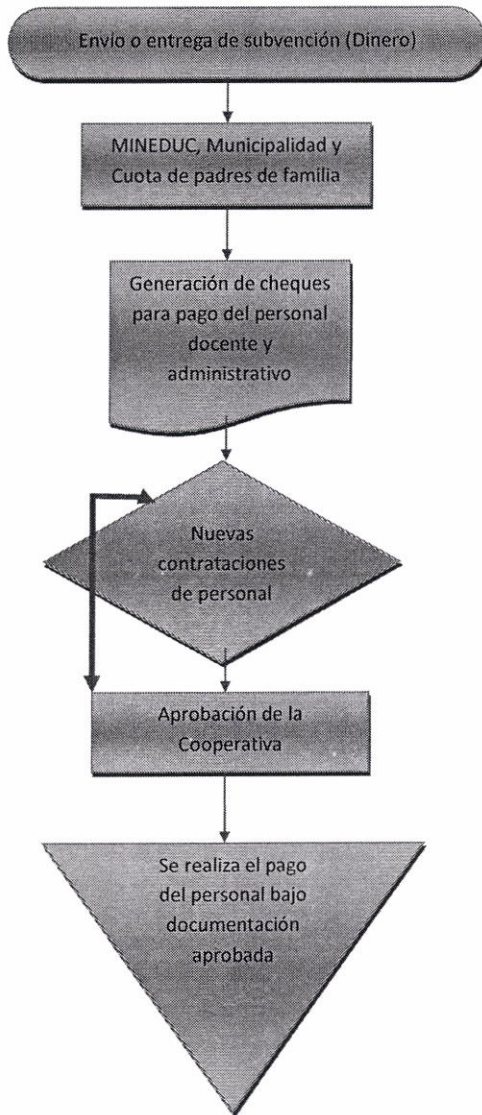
Envio o entrega de subvención (Dinero)

MINEDUC, Municipalidad y Cuota de padres de familia

Generación de cheques para pago del personal docente y administrativo

Nuevas contrataciones de personal

Aprobación de la Cooperativa

Se realiza el pago del personal bajo documentación aprobada